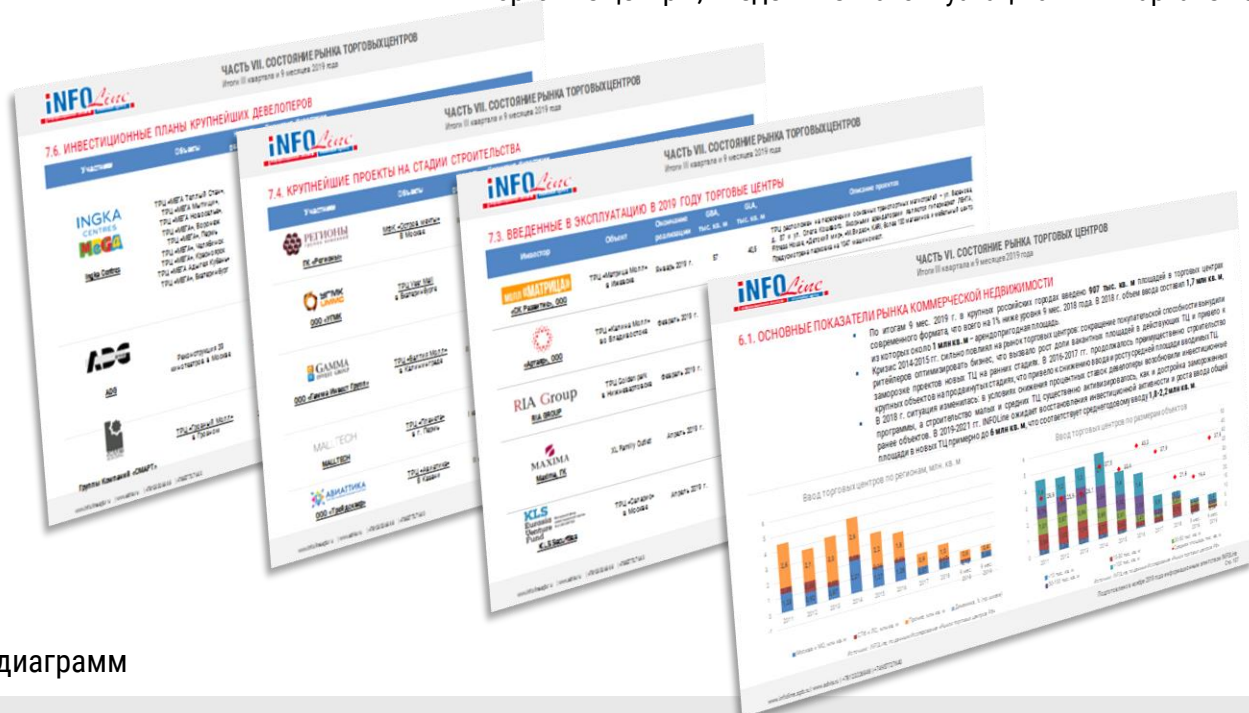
ЧАСТЬ VII. СОСТОЯНИЕ РЫНКА ТОРГОВЫХ ЦЕНТРОВ
Итоги III квартала и 9 месяцев 2019 года

INFOLine

7.6. ИНВЕСТИЦИОННЫЕ ПЛАНЫ КРУПНЕЙШИХ ДЕВЕЛОПЕРОВ

Участник
Объекты

INGKA CENTRES MEGA
Ingka Centres

ADG
ADG

Группа Компаний «СМАРТ»

ЧАСТЬ VII. СОСТОЯНИЕ РЫНКА ТОРГОВЫХ ЦЕНТРОВ
Итоги III квартала и 9 месяцев 2019 года

INFOLine

7.4. КРУПНЕЙШИЕ ПРОЕКТЫ НА СТАДИИ СТРОИТЕЛЬСТВА

Участник
Объекты

РЕГИОНЫ
ГК «Регионы»

ГРУППА ЛСР
ООО «ПМК»

GAMMA
ООО «Гамма Инвест Групп»

MALLTECH
MALLTECH

АВИАТТИКА
ООО «Гэй Домъ»

ЧАСТЬ VII. СОСТОЯНИЕ РЫНКА ТОРГОВЫХ ЦЕНТРОВ
Итоги III квартала и 9 месяцев 2019 года

INFOLine

7.3. ВВЕДЕННЫЕ В ЭКСПЛУАТАЦИЮ В 2019 ГОДУ ТОРГОВЫЕ ЦЕНТРЫ

Инвестор
Объект
Окончание реализации
GBA, тыс. кв. м
GLA, тыс. кв. м
Описание проекта

МОЛЛ «МАТРИЦА»
«СК Развитие», ООО
ТРЦ «Матрица Молл» в Ижевске
Февраль 2019 г.

«Артакс», ООО
ТРЦ «Калина Молл» во Владивостоке
Февраль 2019 г.

RIA Group
RIA GROUP
ТРЦ Golden park в Нижневартовске
Февраль 2019 г.

MAXIMA
Maxima, ГК
XL Family Outlet
Апрель 2019 г.

KLS Eurasia Venture Fund
ТРЦ «Сагарт» в Москве
Апрель 2019 г.

ЧАСТЬ VI. СОСТОЯНИЕ РЫНКА ТОРГОВЫХ ЦЕНТРОВ
Итоги III квартала и 9 месяцев 2019 года

INFOLine

6.1. ОСНОВНЫЕ ПОКАЗАТЕЛИ РЫНКА КОММЕРЧЕСКОЙ НЕДВИЖИМОСТИ

По итогам 9 мес. 2019 г. в крупных российских городах введено 907 тыс. кв. м площадей в торговых центрах современного формата, что всего на 1% ниже уровня 9 мес. 2018 года. В 2018 г. объем ввода составил 1,7 млн кв. м, из которых около 1 млн кв. м – арендопригодная площадь.

Кризис 2014-2015 гг. сильно повлиял на рынок торговых центров: сокращение покупательской способности вынудило ритейлеров оптимизировать бизнес, что вызвало рост доли вакантных площадей в действующих ТЦ и привело к заморозке проектов новых ТЦ на ранних стадиях.

В 2018 г. ситуация изменилась: в условиях снижения процентных ставок девелоперы возобновили инвестиционные программы, а строительство малых и средних ТЦ существенно активизировалось. В 2019-2021 гг. INFOLine ожидает восстановления инвестиционной активности и роста ввода общей площади в новых ТЦ примерно до 6 млн кв. м, что соответствует среднегодовому вводу 1,8-2,2 млн кв. м.

Ввод торговых центров по регионам, млн. кв. м

Ввод торговых центров по размерам объектов

диаграмм